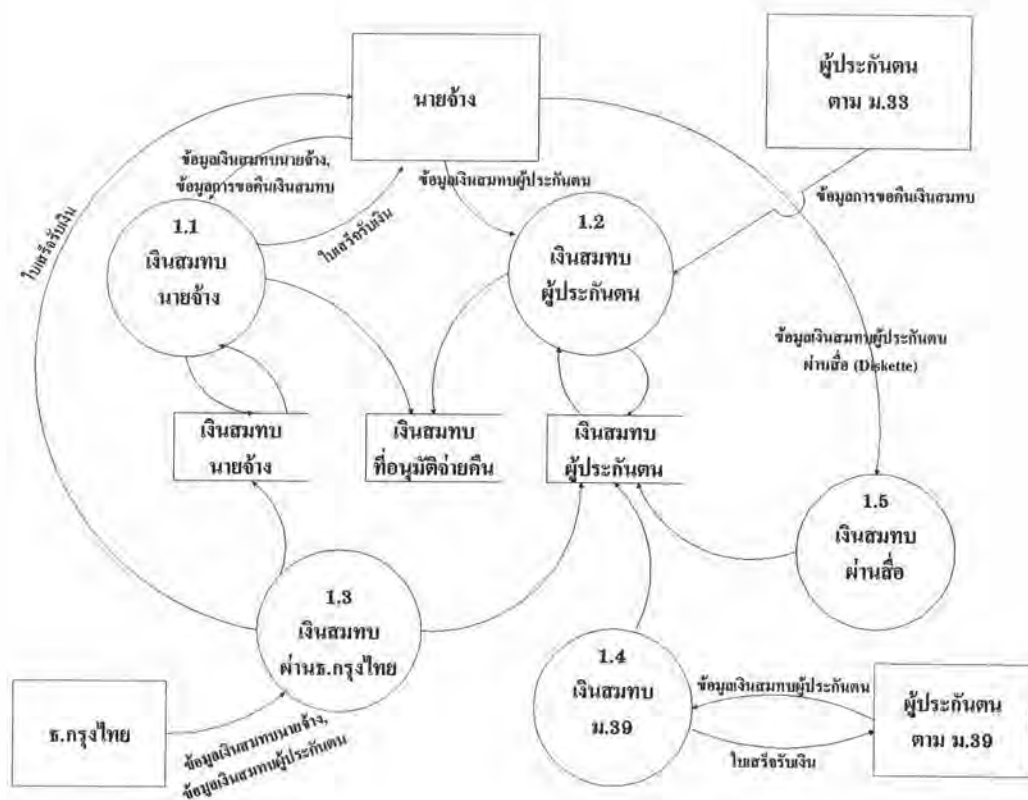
นายจ้าง

ผู้ประกันตน ตาม ม.33

ข้อมูลเงินสมทบนายจ้าง, ข้อมูลการขอคืนเงินสมทบ

ข้อมูลเงินสมทบผู้ประกันตน

ข้อมูลการขอคืนเงินสมทบ

ใบเสร็จรับเงิน

ใบเสร็จรับเงิน

1.1 เงินสมทบ นายจ้าง

1.2 เงินสมทบ ผู้ประกันตน

ข้อมูลเงินสมทบผู้ประกันตน ผ่านสื่อ (Diskette)

เงินสมทบ นายจ้าง

เงินสมทบ ที่อนุมัติจ่ายคืน

เงินสมทบ ผู้ประกันตน

1.5 เงินสมทบ ผ่านสื่อ

1.3 เงินสมทบ ผ่านธ.กรุงไทย

1.4 เงินสมทบ ม.39

ข้อมูลเงินสมทบผู้ประกันตน

ผู้ประกันตน ตาม ม.39

ธ.กรุงไทย

ข้อมูลเงินสมทบนายจ้าง, ข้อมูลเงินสมทบผู้ประกันตน

ใบเสร็จรับเงิน